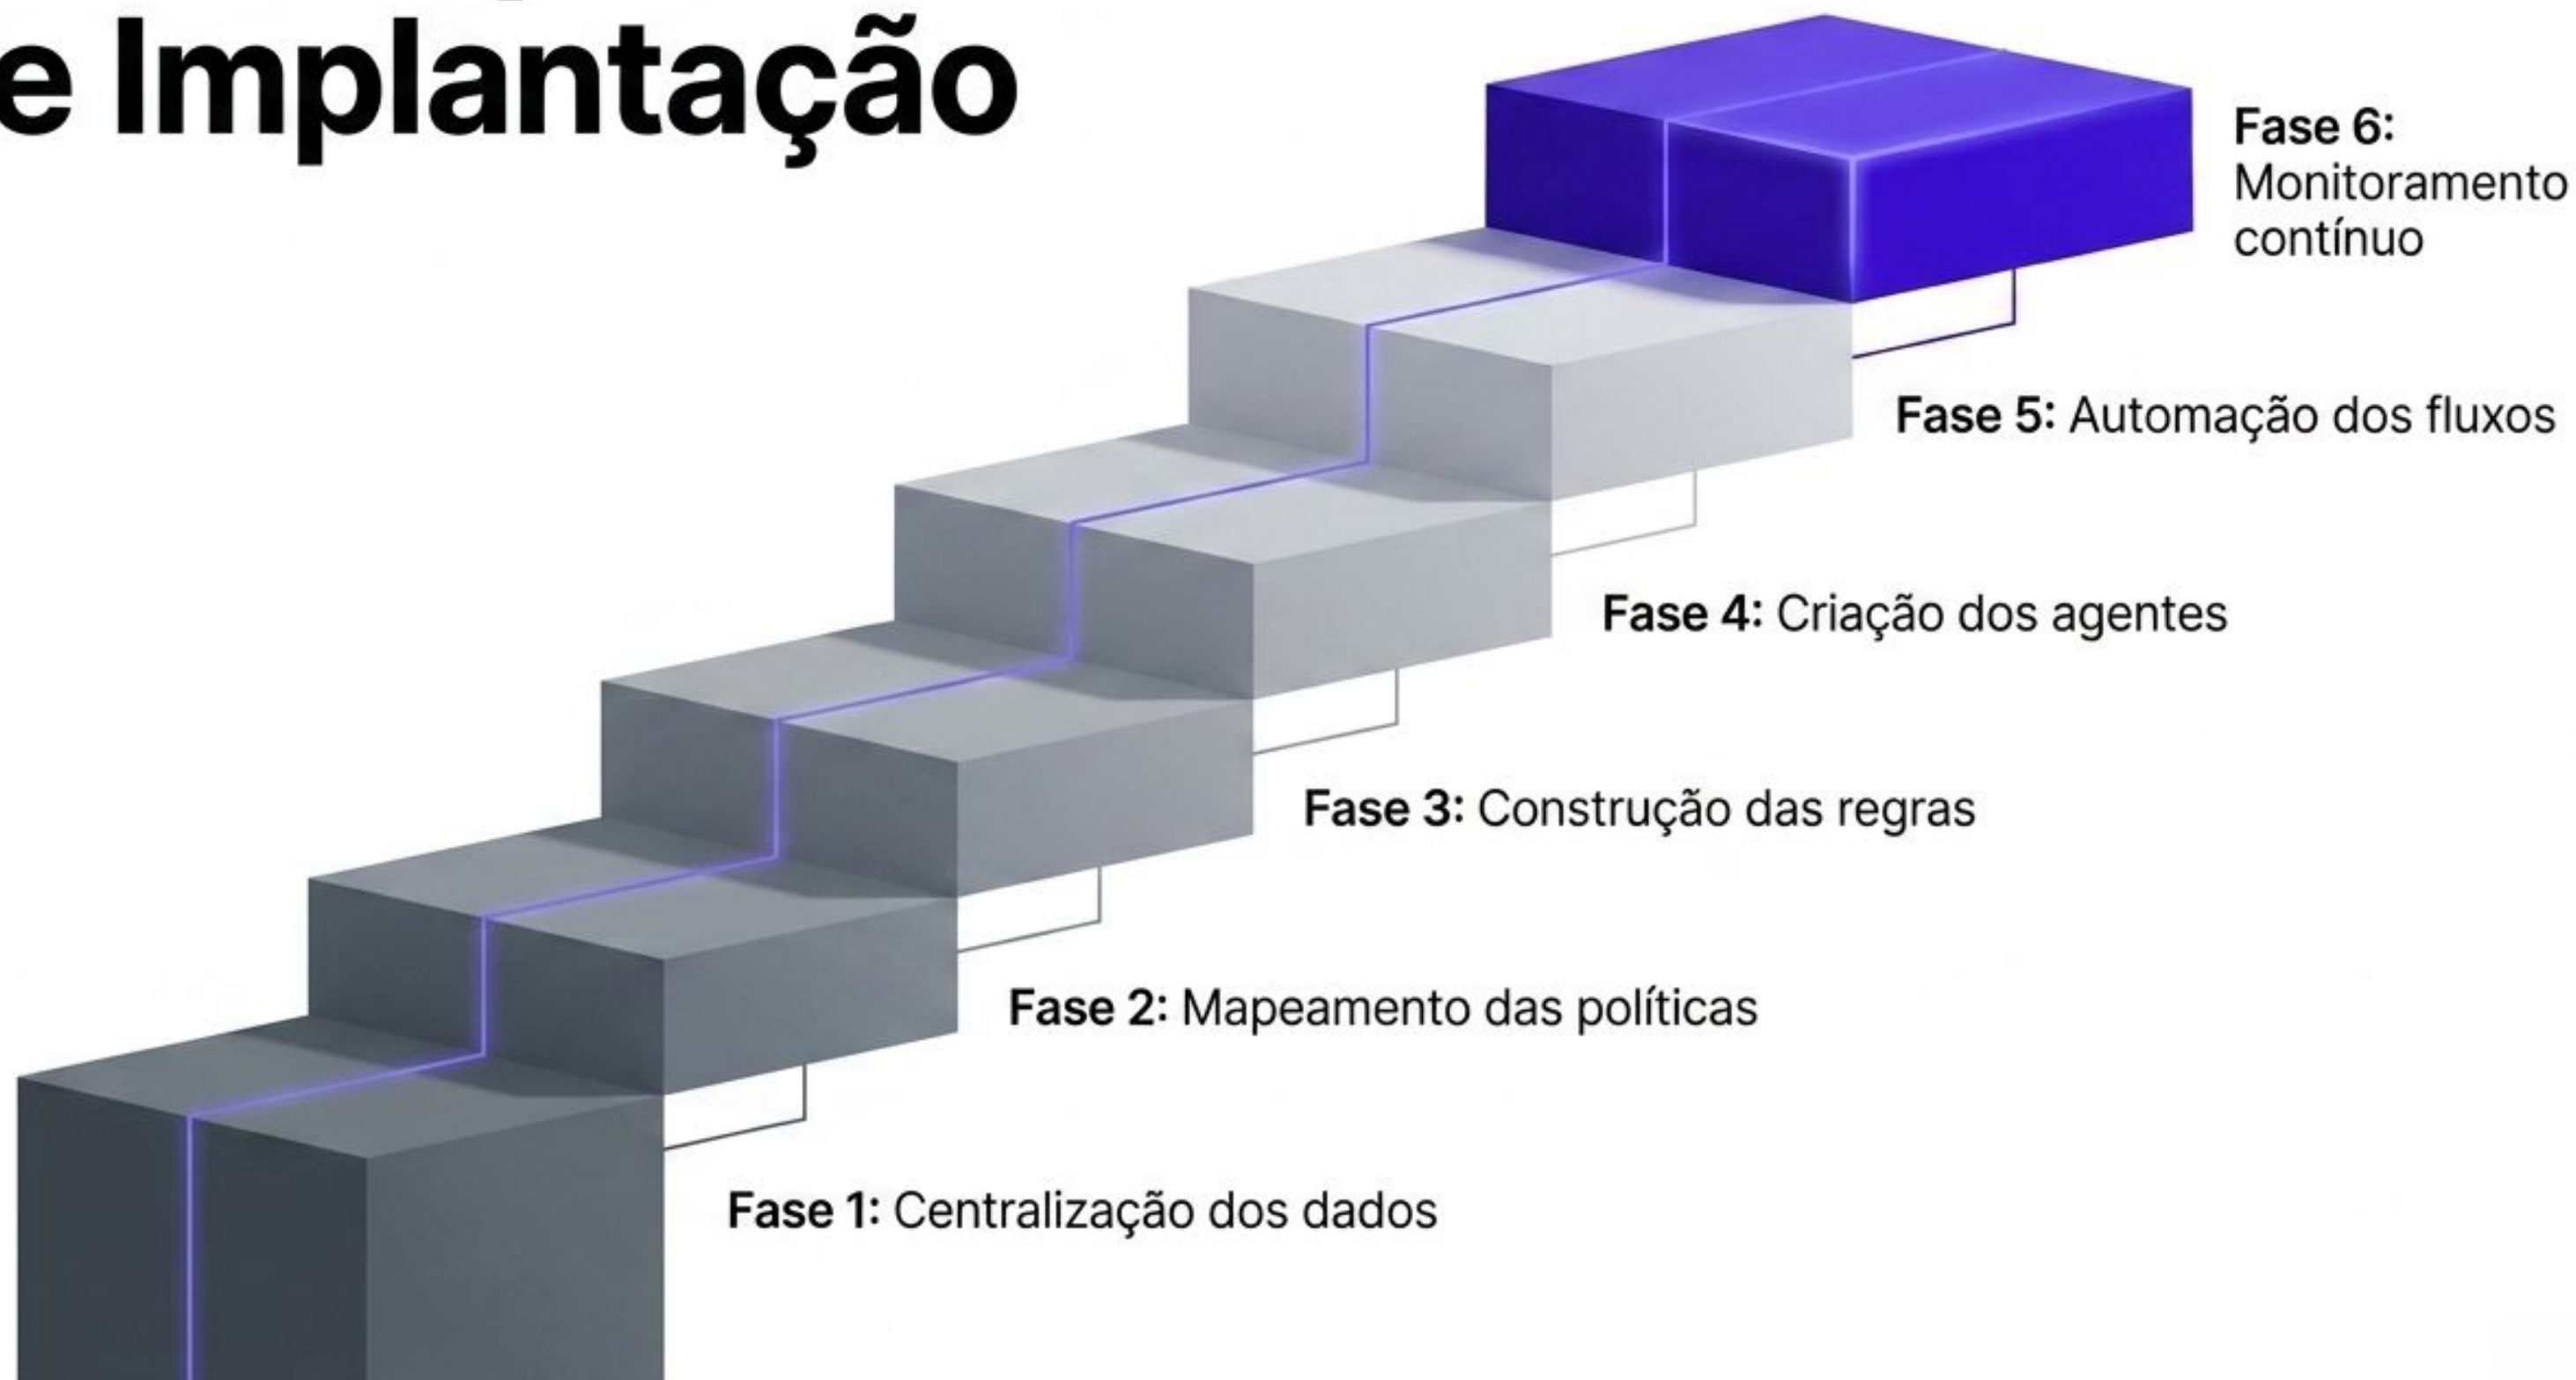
e Implantação

Fase 6: Monitoramento contínuo

Fase 5: Automação dos fluxos

Fase 4: Criação dos agentes

Fase 3: Construção das regras

Fase 2: Mapeamento das políticas

Fase 1: Centralização dos dados